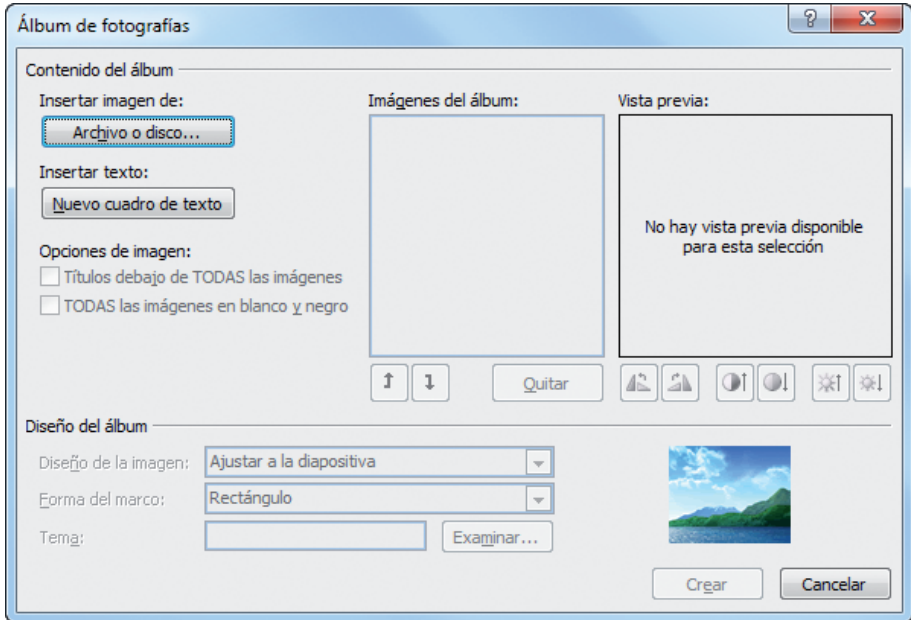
Álbum de fotografías

?

X

Contenido del álbum

Insertar imagen de:

Archivo o disco...

Insertar texto:

Nuevo cuadro de texto

Opciones de imagen:

Títulos debajo de TODAS las imágenes

TODAS las imágenes en blanco y negro

Imágenes del álbum:

Quitar

Vista previa:

No hay vista previa disponible para esta selección

Diseño del álbum

Diseño de la imagen: Ajustar a la diapositiva

Forma del marco: Rectángulo

Tema:

Examinar...

Crear

Cancelar